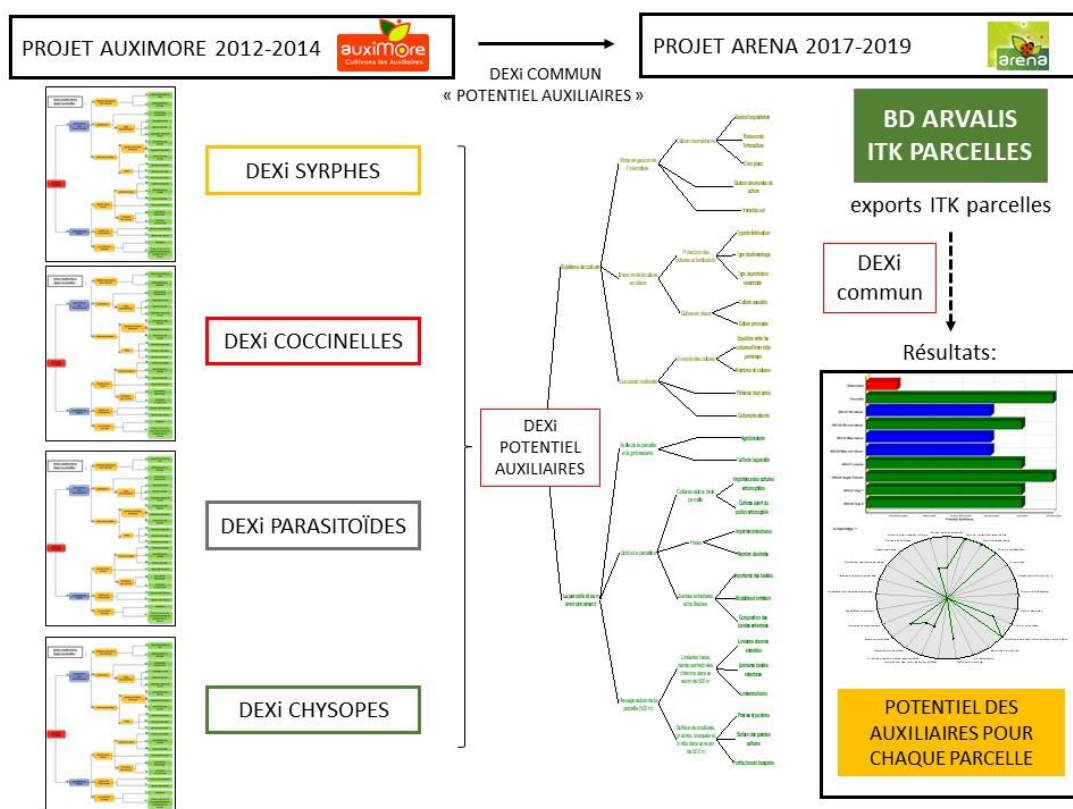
PROJET AUXIMORE 2012-2014

auxiMore
Cultivons les Auxiliaires

DEXi COMMUN
« POTENTIEL AUXILIAIRES »

PROJET ARENA 2017-2019

arena

DEXi SYRPHES

DEXi COCCINELLES

DEXi PARASITOÏDES

DEXi CHYSOPES

DEXi
POTENTIEL
AUXILIAIRES

BD ARVALIS
ITK PARCELLES

exports ITK parcelles

DEXi
commun

Résultats:

POTENTIEL DES AUXILIAIRES POUR CHAQUE PARCELLE